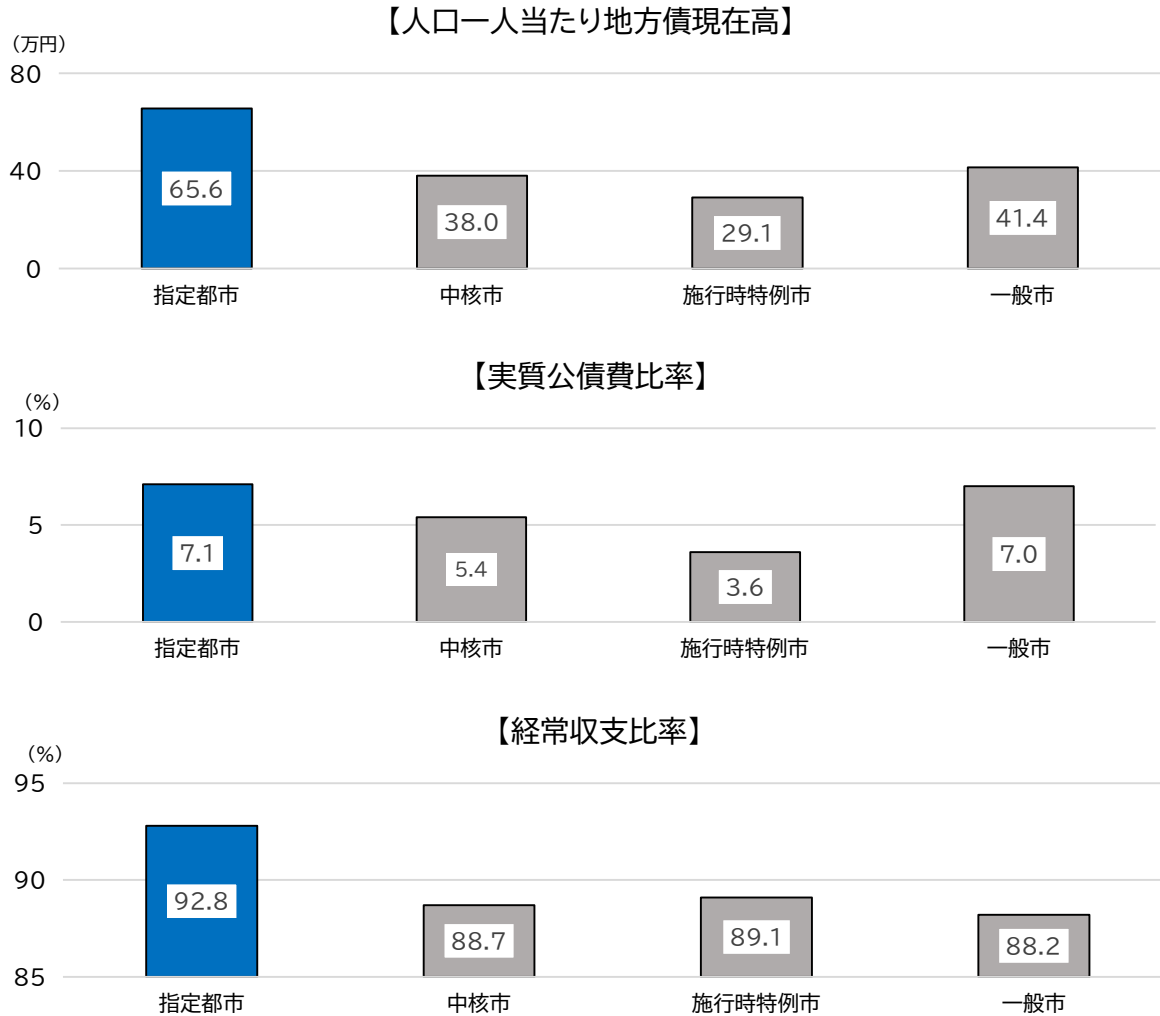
【人口一人当たり地方債現在高】

（万円）
80
40
0

65.6
38.0
29.1
41.4

指定都市
中核市
施行時特例市
一般市

【実質公債費比率】

（%）
10
5
0

7.1
5.4
3.6
7.0

指定都市
中核市
施行時特例市
一般市

【経常収支比率】

（%）
95
90
85

92.8
88.7
89.1
88.2

指定都市
中核市
施行時特例市
一般市